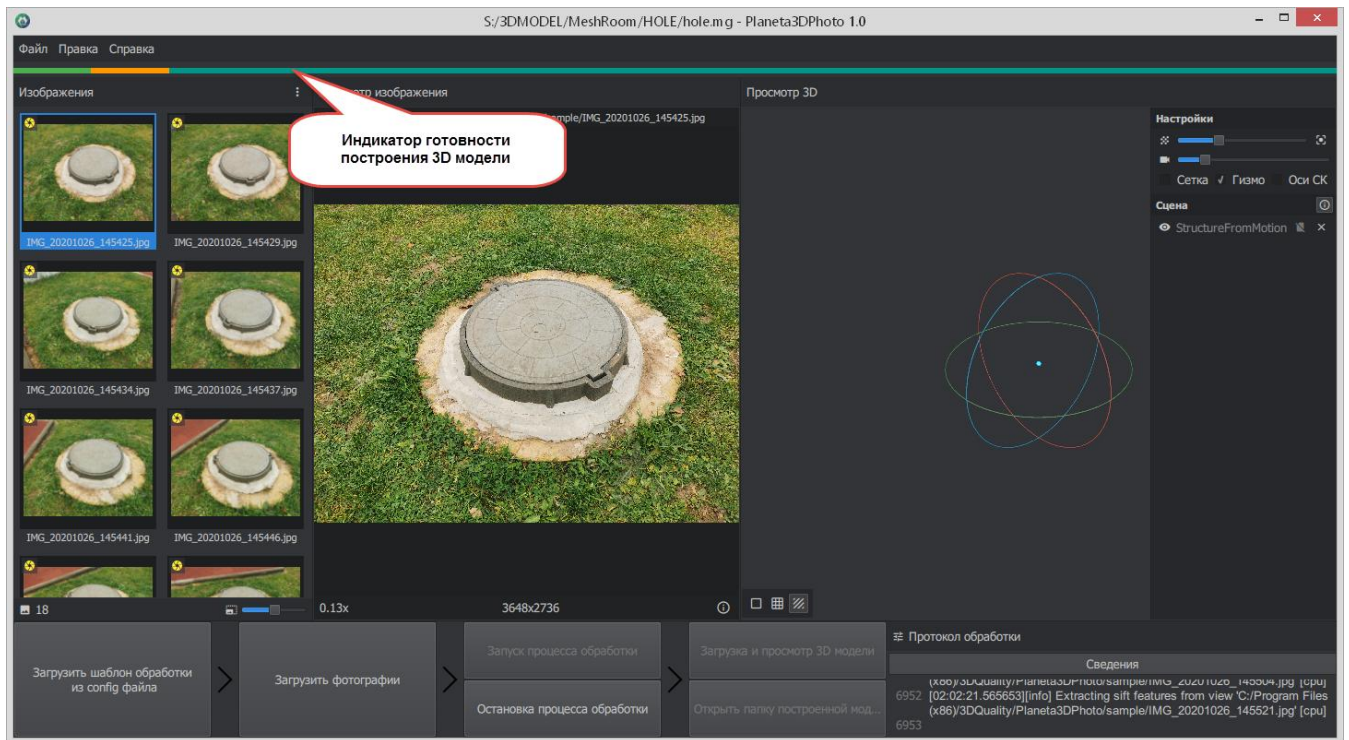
S:/3DMODEL/MeshRoom/HOLE/hole.mg - Planeta3DPhoto 1.0

Файл Правка Справка

Изображения

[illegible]отр изображения

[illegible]ample/IMG_20201026_145425.jpg

Индикатор готовности построения 3D модели

Просмотр 3D

Настройки

Сетка ✓ Гизмо Оси СК

Сцена

StructureFromMotion

IMG_20201026_145425.jpg
IMG_20201026_145429.jpg
IMG_20201026_145434.jpg
IMG_20201026_145437.jpg
IMG_20201026_145441.jpg
IMG_20201026_145446.jpg

18

0.13x

3648x2736

Загрузить шаблон обработки из config файла

Загрузить фотографии

Запуск процесса обработки

Остановка процесса обработки

Загрузка и просмотр 3D модели

Открыть папку построенной мод...

Протокол обработки

Сведения

(x86)/3DQuality/Planeta3DPhoto/sample/IMG_20201026_145504.jpg' [cpu]
6952 [02:02:21.565653][info] Extracting sift features from view 'C:/Program Files (x86)/3DQuality/Planeta3DPhoto/sample/IMG_20201026_145521.jpg' [cpu]
6953